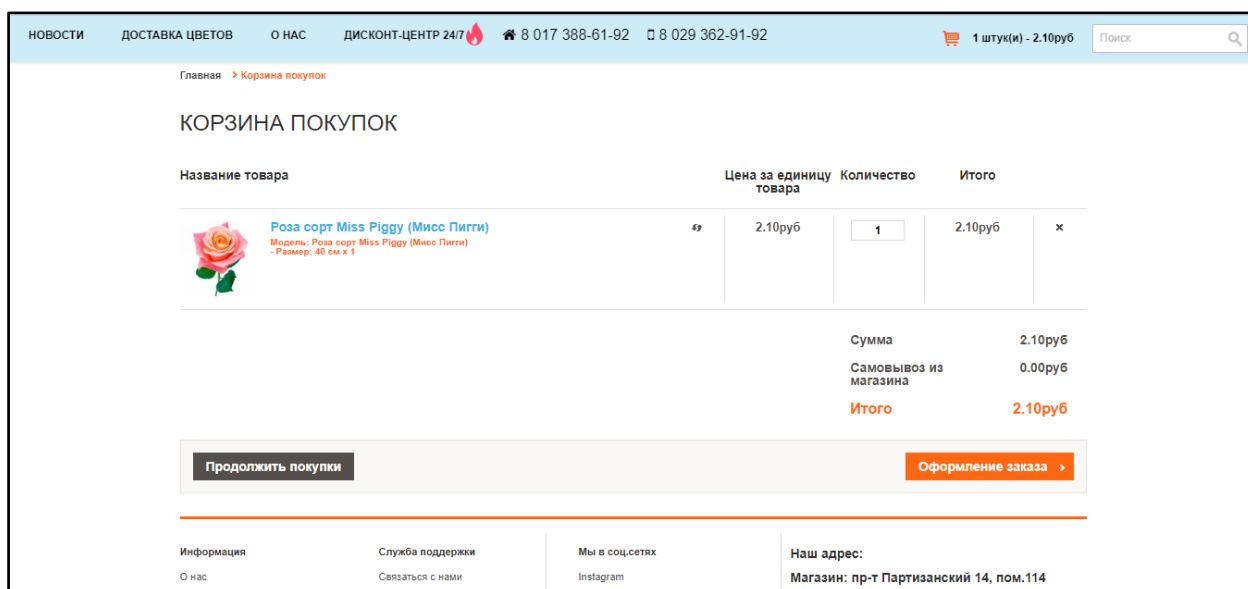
НОВОСТИ ДОСТАВКА ЦВЕТОВ О НАС ДИСКОНТ-ЦЕНТР 24/7 8 017 388-61-92 8 029 362-91-92

1 штук(и) - 2.10руб

Поиск

Главная > Корзина покупок

КОРЗИНА ПОКУПОК

| Название товара | | Цена за единицу товара | Количество | Итого | |
|---|---|---|---|---|---|
| Роза сорт Miss Piggy (Мисс Пигги) Модель: Роза сорт Miss Piggy (Мисс Пигги) - Размер: 40 см x 1 | | 2.10руб | 1 | 2.10руб | × |

| | |
|---|---|
| Сумма | 2.10руб |
| Самовывоз из магазина | 0.00руб |
| Итого | 2.10руб |

Продолжить покупки

Оформление заказа >

Информация

О нас

Служба поддержки

Связаться с нами

Мы в соц.сетях

Instagram

Наш адрес:

Магазин: пр-т Партизанский 14, пом.114